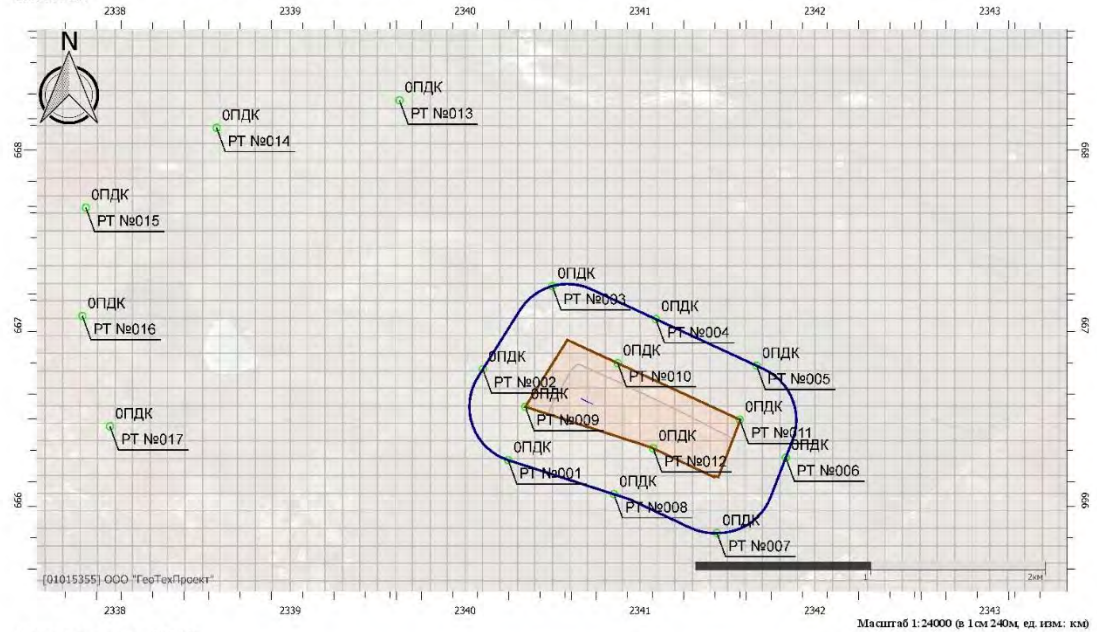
2338 2339 2340 2341 2342 2343

N

0ПДК
РТ №013

0ПДК
РТ №014

0ПДК
РТ №015

0ПДК
РТ №016

0ПДК
РТ №017

0ПДК
РТ №003

0ПДК
РТ №004

0ПДК
РТ №005

0ПДК
РТ №010

0ПДК
РТ №002

0ПДК
РТ №009

0ПДК
РТ №011

0ПДК
РТ №006

0ПДК
РТ №012

0ПДК
РТ №001

0ПДК
РТ №008

0ПДК
РТ №007

668 667 666

668 667 666

[01015355] ООО "ГеоТехПроект"

1 2км

2338 2339 2340 2341 2342 2343

Масштаб 1:24000 (в 1см 240м, ед. изм: км)